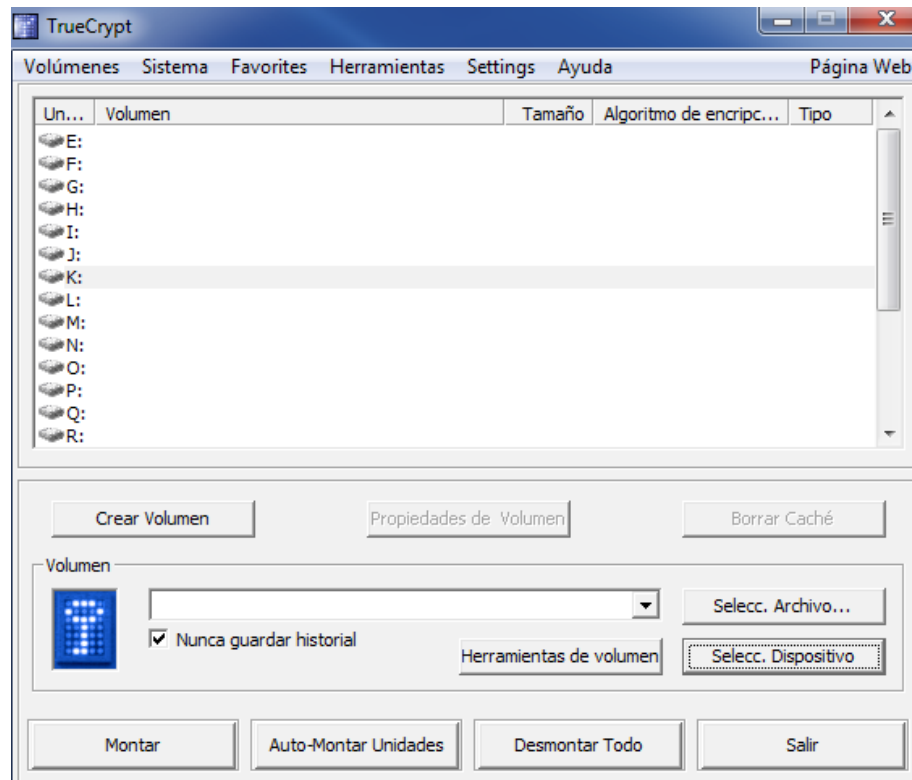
TrueCrypt

Volúmenes Sistema Favorites Herramientas Settings Ayuda Página Web

| Un... | Volumen | Tamaño | Algoritmo de encripc... | Tipo |
|---|---|---|---|---|
| E: | | | | |
| F: | | | | |
| G: | | | | |
| H: | | | | |
| I: | | | | |
| J: | | | | |
| K: | | | | |
| L: | | | | |
| M: | | | | |
| N: | | | | |
| O: | | | | |
| P: | | | | |
| Q: | | | | |
| R: | | | | |

Crear Volumen

Propiedades de Volumen

Borrar Caché

Volumen

Selecc. Archivo...

Nunca guardar historial

Herramientas de volumen

Selecc. Dispositivo

Montar

Auto-Montar Unidades

Desmontar Todo

Salir